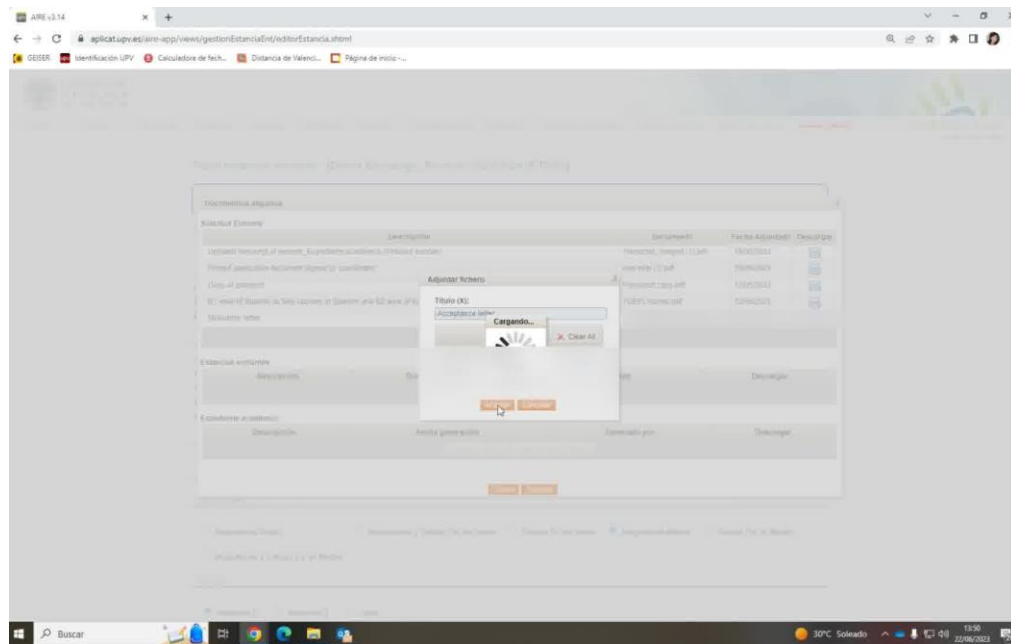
AIRE v3.14

aplicat.upv.es/aire-app/views/gestionEstanciaEnt/editorEstancia.xhtml

GEISER Identificación UPV Calculadora de fech... Distancia de Valenci... Página de inicio -...

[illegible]

Documentos adjuntos

Solicitud Erasmus

| Descripción | Documento | Fecha Adjuntado | Descargar |
|---|---|---|---|
| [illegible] | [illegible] | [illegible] | |
| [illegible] | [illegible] | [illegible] | |
| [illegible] | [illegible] | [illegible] | |
| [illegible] | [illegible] | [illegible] | |
| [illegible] | | | |

Adjuntar fichero

Titulo (X):

Acceptance letter

Cargando...

Clear All

Aceptar Cancelar

Estancia estudiante

Descripción | Descargar

Expediente académico

Descripción | Fecha generación | Generado por | Descargar

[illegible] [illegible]

Buscar

30°C Soleado 13:50 22/06/2023